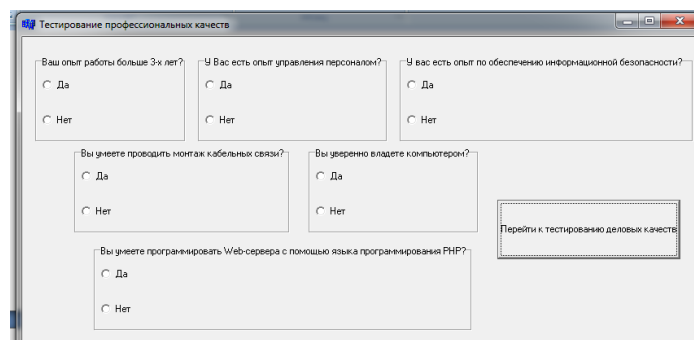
Тестирование профессиональных качеств

Ваш опыт работы больше 3-х лет?
Да
Нет

У Вас есть опыт управления персоналом?
Да
Нет

У вас есть опыт по обеспечению информационной безопасности?
Да
Нет

Вы умеете проводить монтаж кабельных связи?
Да
Нет

Вы уверенно владете компьютером?
Да
Нет

Перейти к тестированию деловых качеств

Вы умеете программировать Web-сервера с помощью языка программирования PHP?
Да
Нет